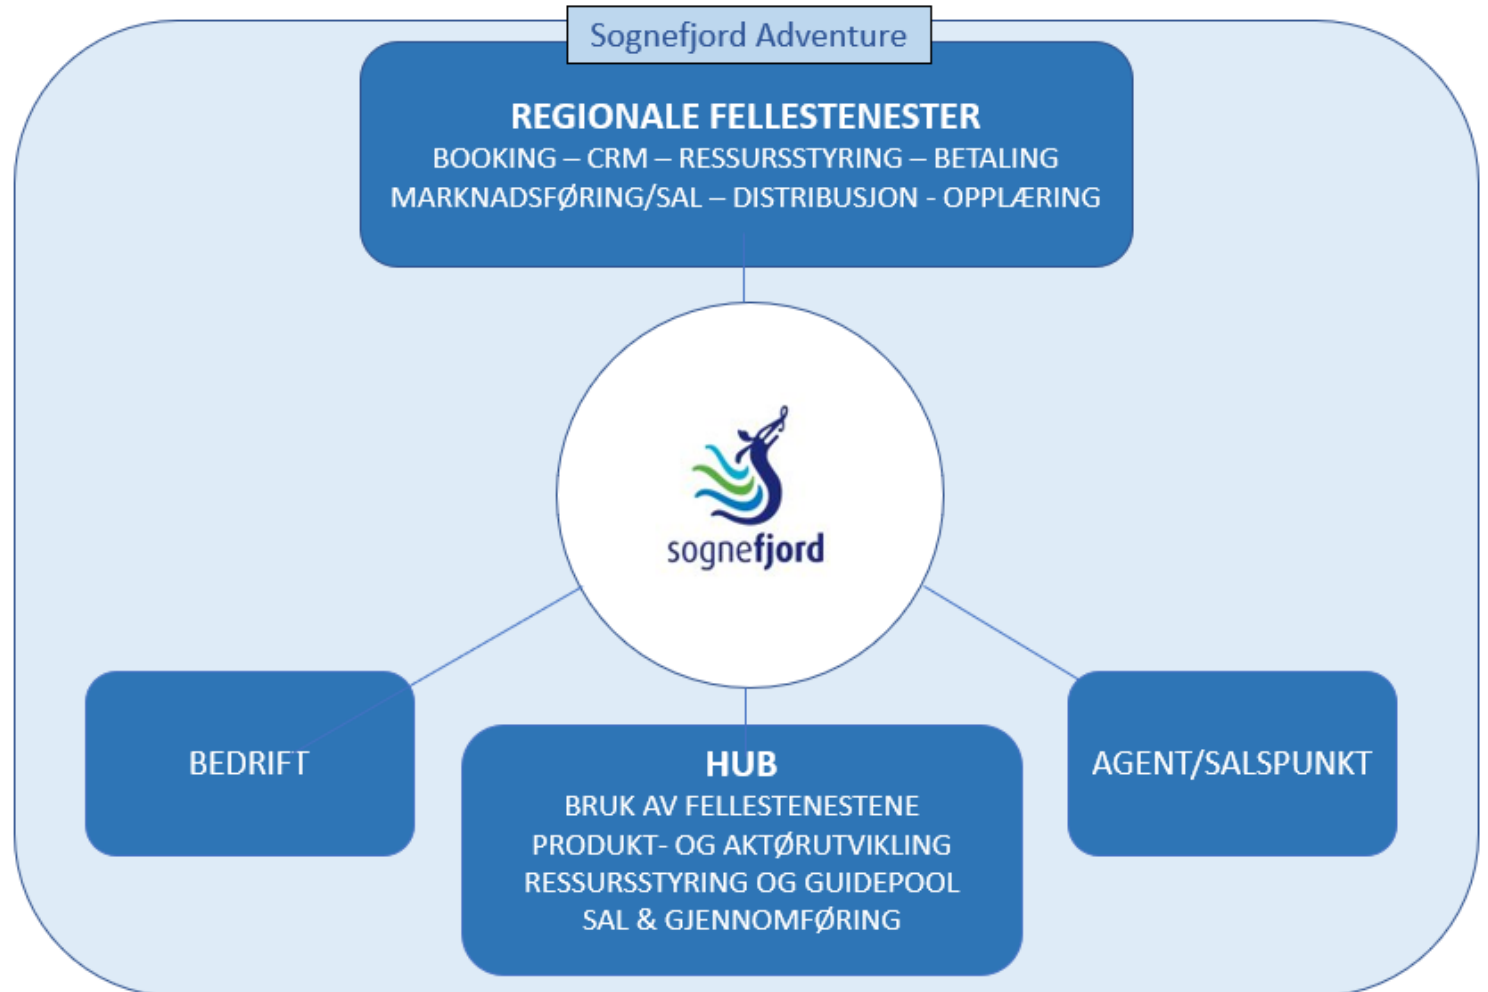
Sognefjord Adventure

REGIONALE FELLESTENESTER
BOOKING – CRM – RESSURSSTYRING – BETALING
MARKNADSFØRING/SAL – DISTRIBUSJON - OPPLÆRING

sognefjord

BEDRIFT

HUB
BRUK AV FELLESTENESTENE
PRODUKT- OG AKTØRUTVIKLING
RESSURSSTYRING OG GUIDEPOOL
SAL & GJENNOMFØRING

AGENT/SALSPUNKT